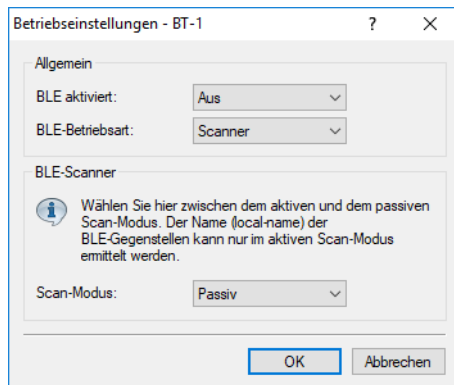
Betriebseinstellungen - BT-1 ? ✕

Allgemein

BLE aktiviert: Aus

BLE-Betriebsart: Scanner

BLE-Scanner

Wählen Sie hier zwischen dem aktiven und dem passiven Scan-Modus. Der Name (local-name) der BLE-Gegenstellen kann nur im aktiven Scan-Modus ermittelt werden.

Scan-Modus: Passiv

OK Abbrechen